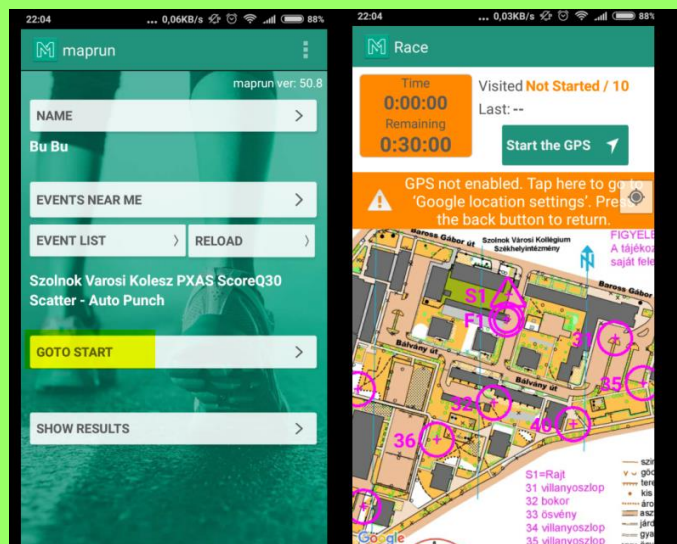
22:04 ... 0,06KB/s 88%

maprun

maprun ver: 50.8

NAME

Bu Bu

EVENTS NEAR ME

EVENT LIST

RELOAD

Szolnok Varosi Kolesz PXAS ScoreQ30 Scatter - Auto Punch

GOTO START

SHOW RESULTS

22:04 ... 0,03KB/s 88%

Race

Time
0:00:00
Remaining
0:30:00

Visited Not Started / 10

Last: --

Start the GPS

GPS not enabled. Tap here to go to 'Google location settings'. Press the back button to return.

Baross Gábor út

Szolnok Városi Kollégium Székhelyintézmény

FIGYELE

A tájékoz

saját fele

Baross Gábor út

S1

F1

31

Bálvány út

Bálvány út

35

32

40

36

S1=Rajt
31 villanyoszlop
32 bokor
33 ösvény
34 villanyoszlop
35 villanyoszlop

Google